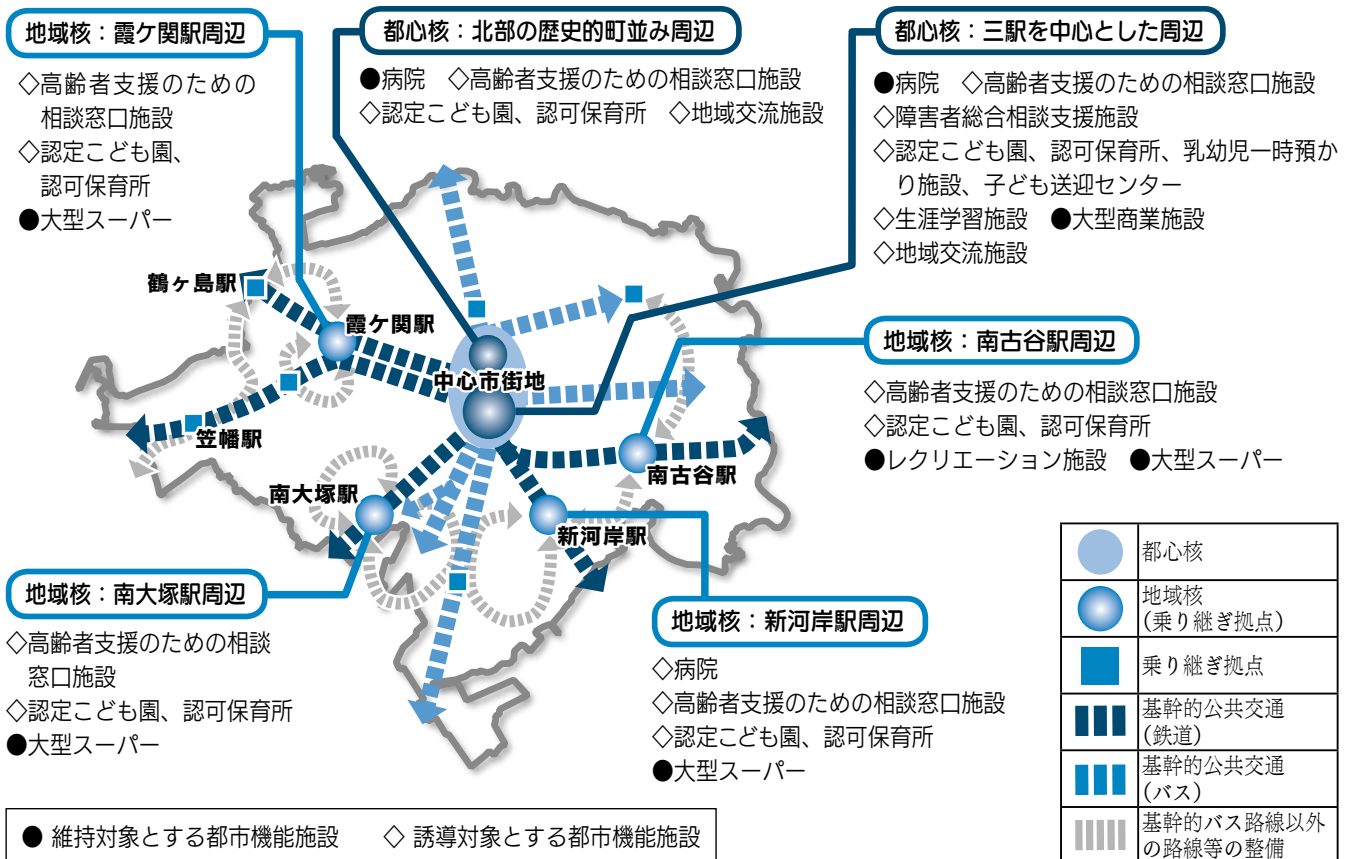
地域核：霞ケ関駅周辺

◇高齢者支援のための相談窓口施設
◇認定こども園、認可保育所
●大型スーパー

都心核：北部の歴史的町並み周辺

●病院　◇高齢者支援のための相談窓口施設
◇認定こども園、認可保育所　◇地域交流施設

都心核：三駅を中心とした周辺

●病院　◇高齢者支援のための相談窓口施設
◇障害者総合相談支援施設
◇認定こども園、認可保育所、乳幼児一時預かり施設、子ども送迎センター
◇生涯学習施設　●大型商業施設
◇地域交流施設

鶴ヶ島駅
霞ケ関駅
中心市街地
笠幡駅
南大塚駅
南古谷駅
新河岸駅

地域核：南古谷駅周辺

◇高齢者支援のための相談窓口施設
◇認定こども園、認可保育所
●レクリエーション施設　●大型スーパー

地域核：南大塚駅周辺

◇高齢者支援のための相談窓口施設
◇認定こども園、認可保育所
●大型スーパー

地域核：新河岸駅周辺

◇病院
◇高齢者支援のための相談窓口施設
◇認定こども園、認可保育所
●大型スーパー

| | 都心核 |
|---|---|
| | 地域核（乗り継ぎ拠点） |
| | 乗り継ぎ拠点 |
| | 基幹的公共交通（鉄道） |
| | 基幹的公共交通（バス） |
| | 基幹的バス路線以外の路線等の整備 |

● 維持対象とする都市機能施設　◇ 誘導対象とする都市機能施設